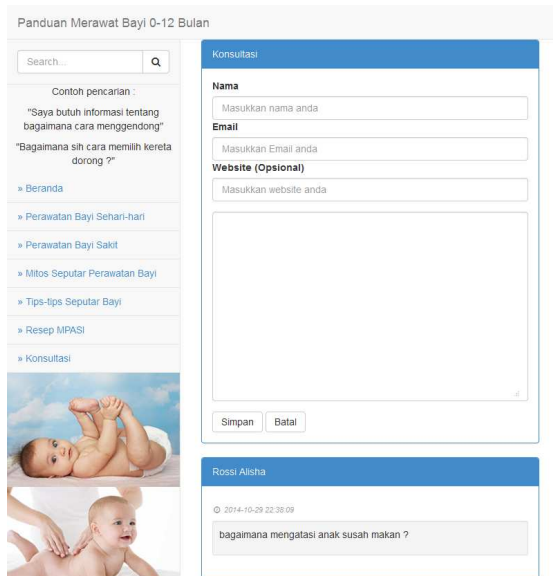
Panduan Merawat Bayi 0-12 Bulan

Search...

Contoh pencarian :

"Saya butuh informasi tentang bagaimana cara menggendong"

"Bagaimana sih cara memilih kereta dorong ?"

» Beranda

» Perawatan Bayi Sehari-hari

» Perawatan Bayi Sakit

» Mitos Seputar Perawatan Bayi

» Tips-tips Seputar Bayi

» Resep MPASI

» Konsultasi

Konsultasi

Nama

Masukkan nama anda

Email

Masukkan Email anda

Website (Opsional)

Masukkan website anda

Simpan

Batal

Rossi Alisha

2014-10-29 22:38:09

bagaimana mengatasi anak susah makan ?